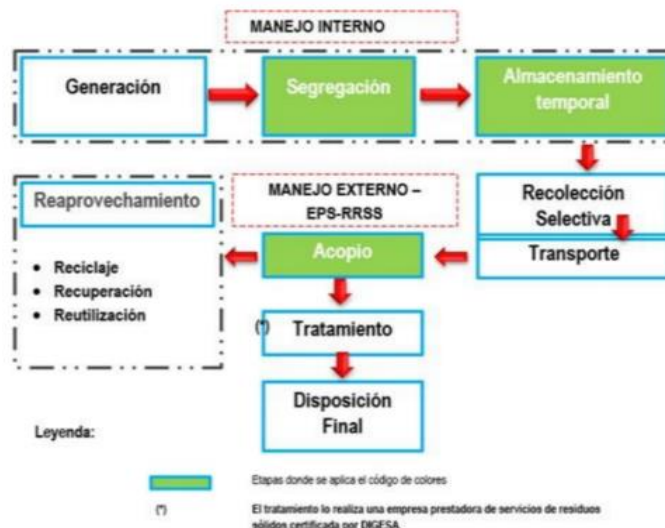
MANEJO INTERNO

Generación

Segregación

Almacenamiento temporal

Recolección Selectiva

Transporte

MANEJO EXTERNO – EPS-RRSS

Reaprovechamiento

- Reciclaje
- Recuperación
- Reutilización

Acopio

(*) Tratamiento

Disposición Final

Leyenda:

Etapas donde se aplica el código de colores

(*) El tratamiento lo realiza una empresa prestadora de servicios de residuos sólidos certificada por DIGESA